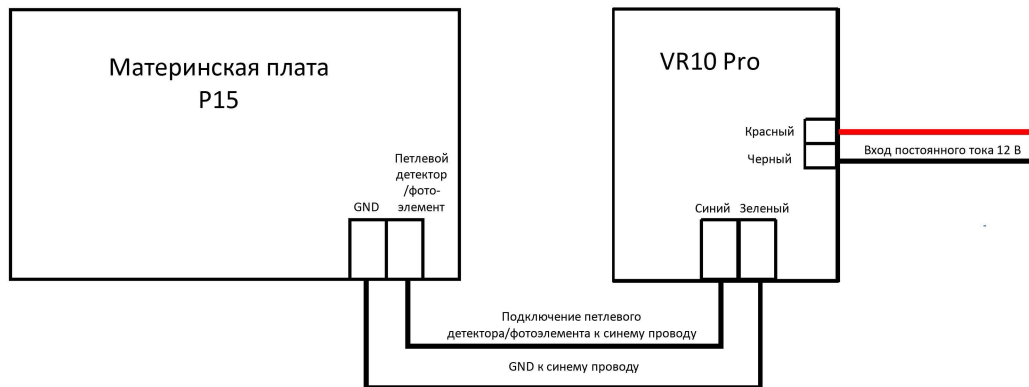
Материнская плата
P15

GND

Петлевой детектор /фото-элемент

VR10 Pro

Красный

Черный

Вход постоянного тока 12 В

Синий Зеленый

Подключение петлевого детектора/фотоэлемента к синему проводу

GND к синему проводу